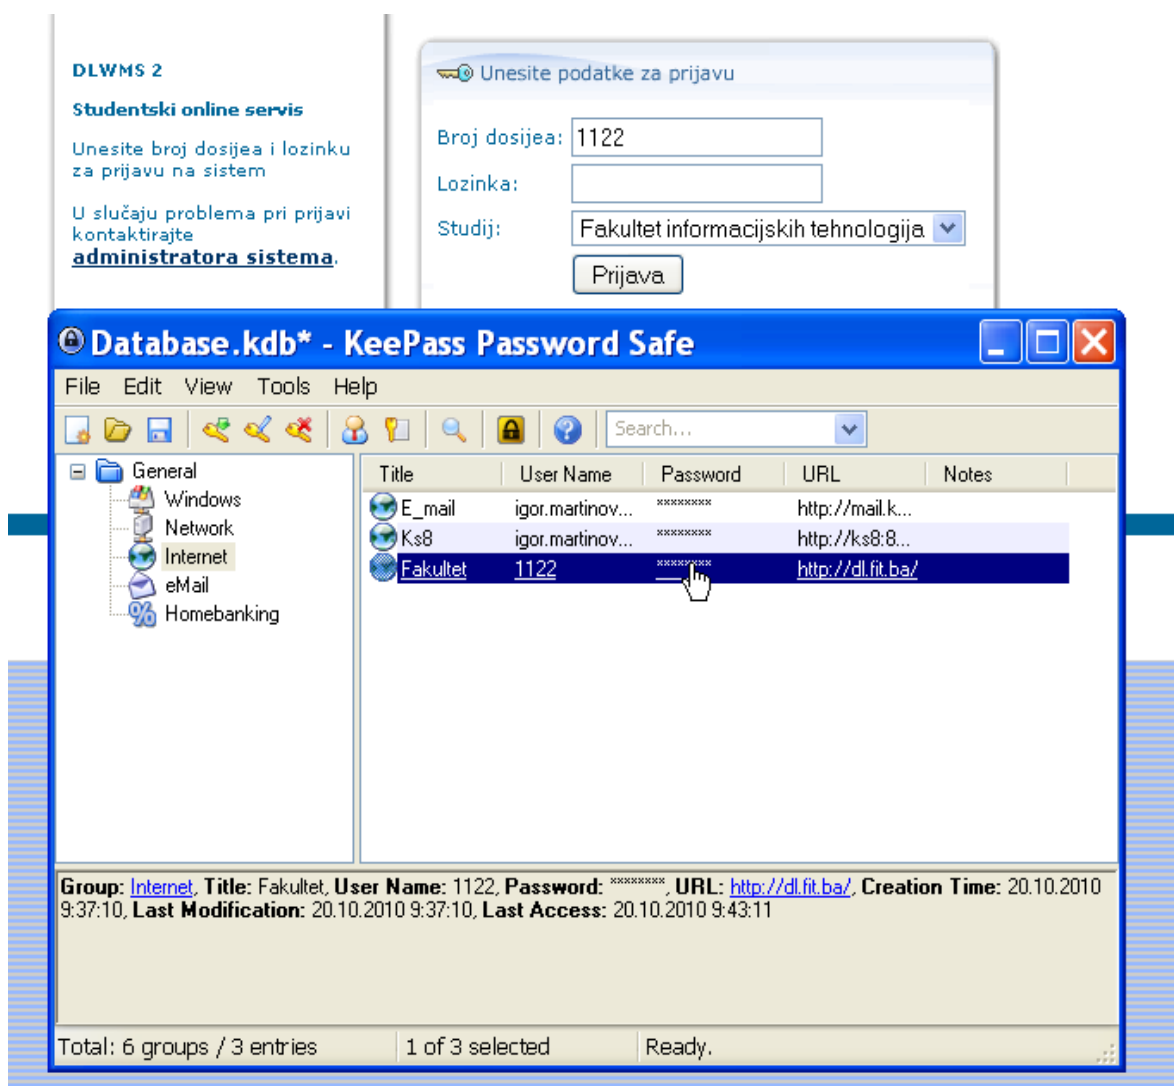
DLWMS 2

Studentski online servis

Unesite broj dosijea i lozinku za prijavu na sistem

U slučaju problema pri prijavi kontaktirajte **administratora sistema**.

Unesite podatke za prijavu

Broj dosijea: 1122

Lozinka:

Studij: Fakultet informacijskih tehnologija

Prijava

Database.kdb* - KeePass Password Safe

File Edit View Tools Help

Search...

General
Windows
Network
Internet
eMail
Homebanking

| Title | User Name | Password | URL | Notes |
|---|---|---|---|---|
| E_mail | igor.martinov... | ******** | http://mail.k... | |
| Ks8 | igor.martinov... | ******** | http://ks8:8... | |
| Fakultet | 1122 | ******** | http://dl.fit.ba/ | |

Group: Internet, Title: Fakultet, User Name: 1122, Password: ********, URL: http://dl.fit.ba/, Creation Time: 20.10.2010 9:37:10, Last Modification: 20.10.2010 9:37:10, Last Access: 20.10.2010 9:43:11

Total: 6 groups / 3 entries | 1 of 3 selected | Ready.